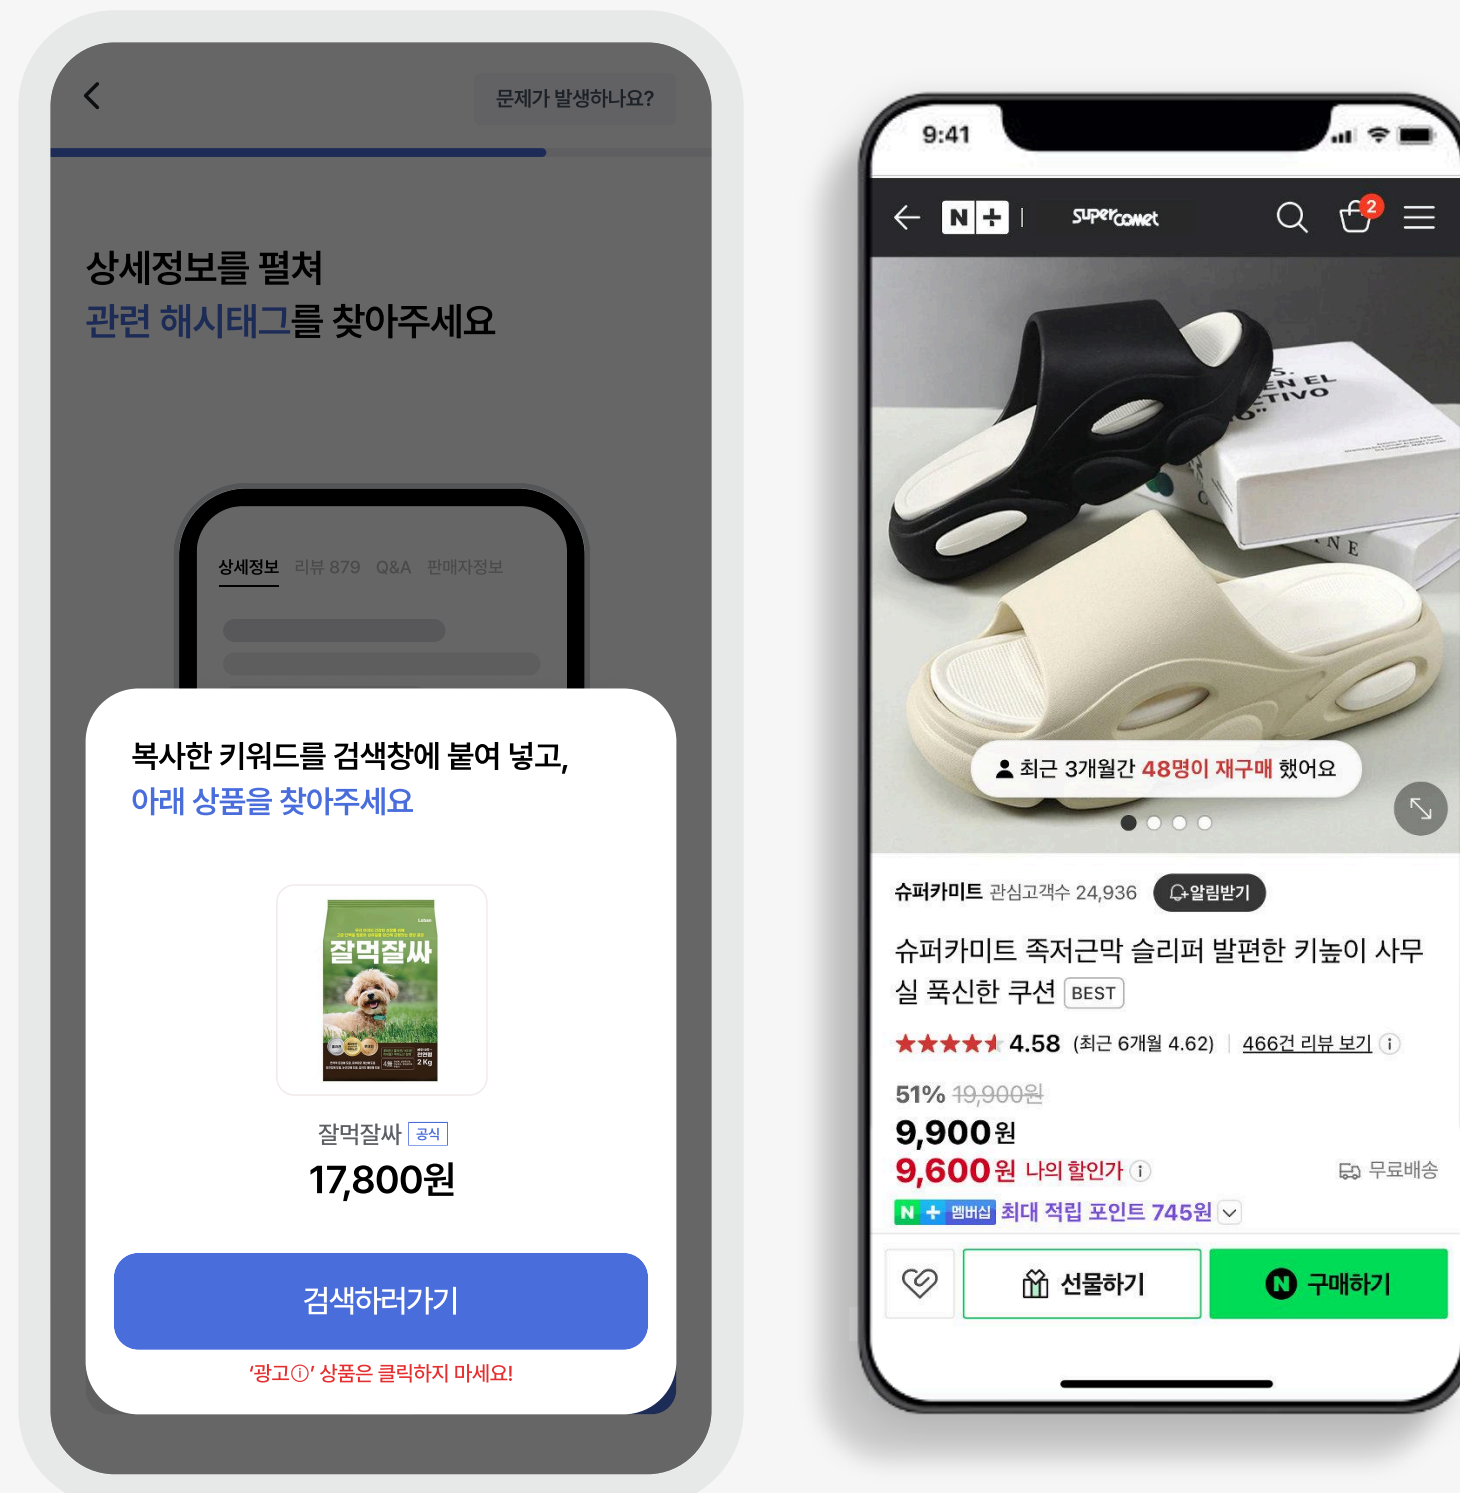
문제가 발생하나요?

상세정보를 펼쳐
관련 해시태그를 찾아주세요

상세정보 리뷰 879 Q&A 판매자정보

복사한 키워드를 검색창에 붙여 넣고,
아래 상품을 찾아주세요

잘먹잘싸

잘먹잘싸 공식
17,800원

검색하러가기

'광고ⓘ' 상품은 클릭하지 마세요!

9:41

supercomet

2

최근 3개월간 48명이 재구매 했어요

슈퍼카미트 관심고객수 24,936 알림받기

슈퍼카미트 족저근막 슬리퍼 발편한 키높이 사무실 푹신한 쿠션 BEST

4.58 (최근 6개월 4.62) | 466건 리뷰 보기

51% 19,900원
9,900원
9,600원 나의 할인가 무료배송
N + 멤버십 최대 적립 포인트 745원

선물하기 구매하기